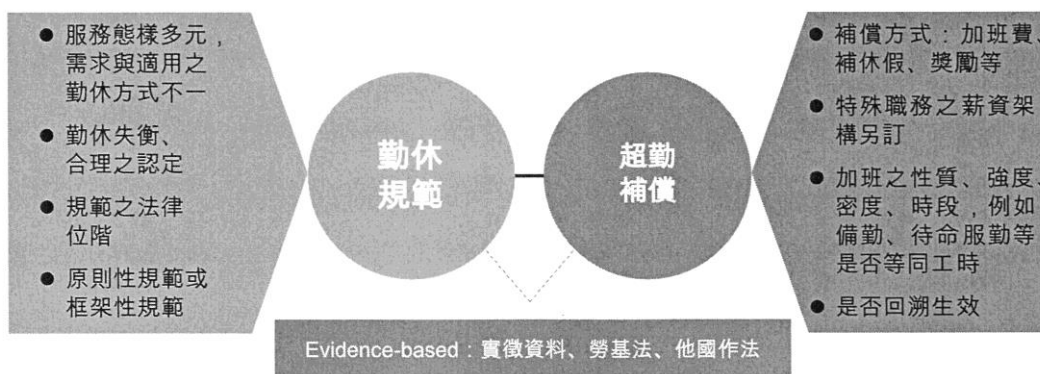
● 服務態樣多元，需求與適用之勤休方式不一

● 勤休失衡、合理之認定

● 規範之法律位階

● 原則性規範或框架性規範

勤休規範

超勤補償

● 補償方式：加班費、補休假、獎勵等

● 特殊職務之薪資架構另訂

● 加班之性質、強度、密度、時段，例如備勤、待命服勤等是否等同工時

● 是否回溯生效

Evidence-based：實徵資料、勞基法、他國作法